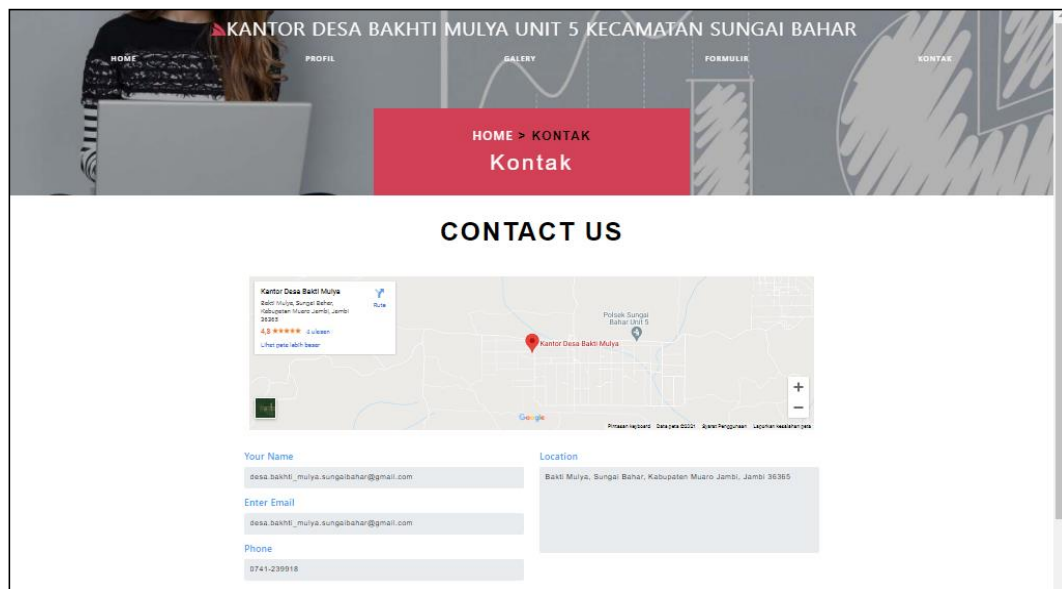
KANTOR DESA BAKHTI MULYA UNIT 5 KECAMATAN SUNGAI BAHAR

HOME PROFIL GALERY FORMULIR KONTAK

HOME > KONTAK
Kontak

CONTACT US

Kantor Desa Bakti Mulya
Bakti Mulya, Sungai Bahar, Kabupaten Muaro Jambi, Jambi 36365
4,3 ★★★★★ 4 ulasan
Lihat peta lebih besar
Rute

Polsek Sungai Bahar Unit 5
Kantor Desa Bakti Mulya

+
−
Google
Pintasan keyboard Data peta ©2021 Syarat Penggunaan Laporkan kesalahan peta

Your Name
desa.bakhti_mulya.sungaibahar@gmail.com
Enter Email
desa.bakhti_mulya.sungaibahar@gmail.com
Phone
0741-239918

Location
Bakti Mulya, Sungai Bahar, Kabupaten Muaro Jambi, Jambi 36365